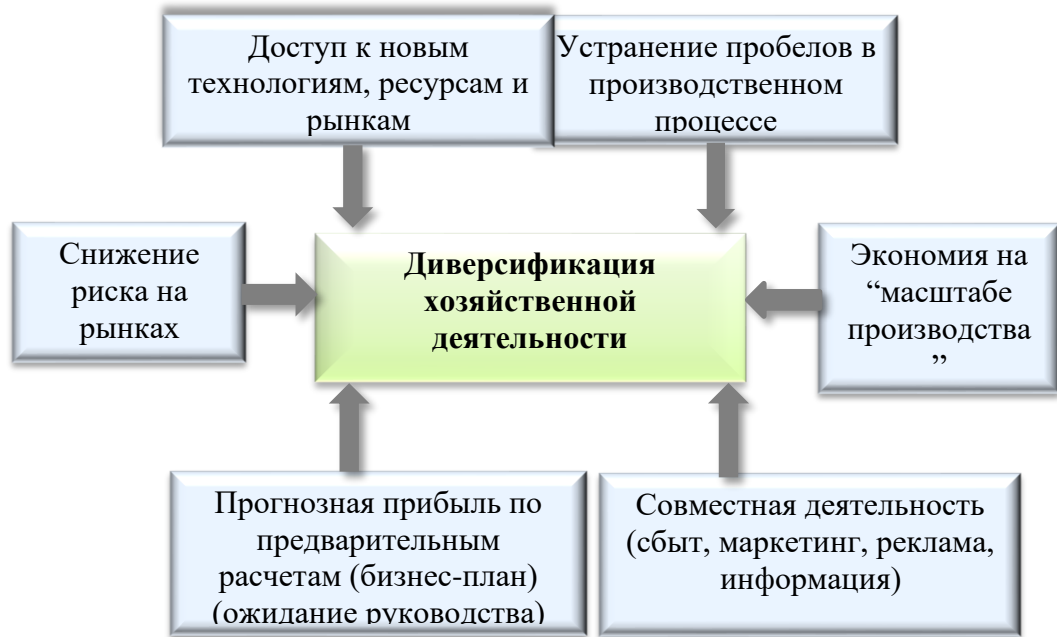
Доступ к новым технологиям, ресурсам и рынкам

Устранение пробелов в производственном процессе

Снижение риска на рынках

Диверсификация хозяйственной деятельности

Экономия на “масштабе производства ”

Прогнозная прибыль по предварительным расчетам (бизнес-план) (ожидание руководства)

Совместная деятельность (сбыт, маркетинг, реклама, информация)